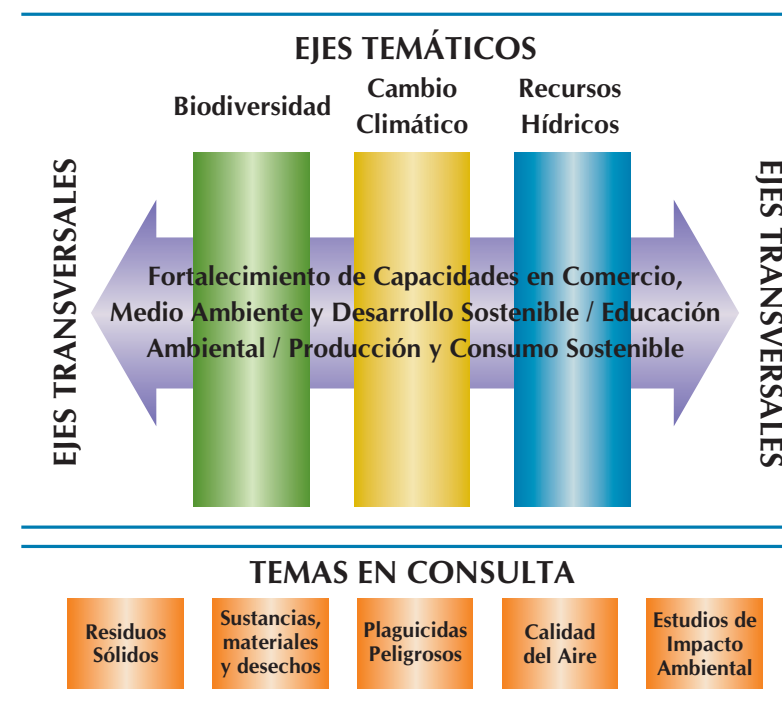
EJES TEMÁTICOS

Biodiversidad

Cambio Climático

Recursos Hídricos

EJES TRANSVERSALES

Fortalecimiento de Capacidades en Comercio, Medio Ambiente y Desarrollo Sostenible / Educación Ambiental / Producción y Consumo Sostenible

EJES TRANSVERSALES

TEMAS EN CONSULTA

Residuos Sólidos

Sustancias, materiales y desechos

Plaguicidas Peligrosos

Calidad del Aire

Estudios de Impacto Ambiental